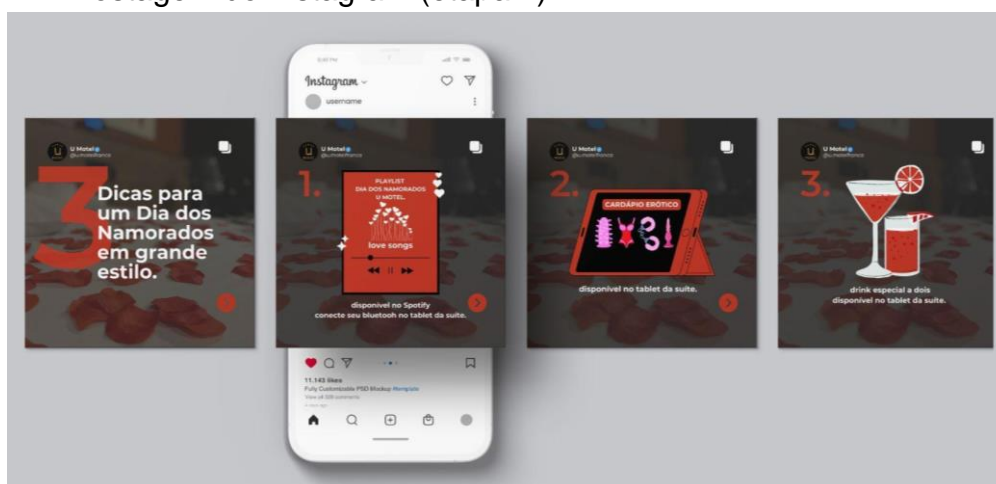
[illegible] Instagram (carrossel)

Instagram
username

U Motel
@umotelfranca

3 Dicas para um Dia dos Namorados em grande estilo.

U Motel
@umotelfranca

1.

PLAYLIST
DIA DOS NAMORADOS
U MOTEL

love songs

disponível no Spotify
conecte seu bluetooh no tablet da suíte.

U Motel
@umotelfranca

2.

CARDÁPIO ERÓTICO

disponível no tablet da suíte.

U Motel
@umotelfranca

3.

drink especial a dois
disponível no tablet da suíte.

11.143 likes
Fully Customizable PSD Mockup #template
View all 328 comments
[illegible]